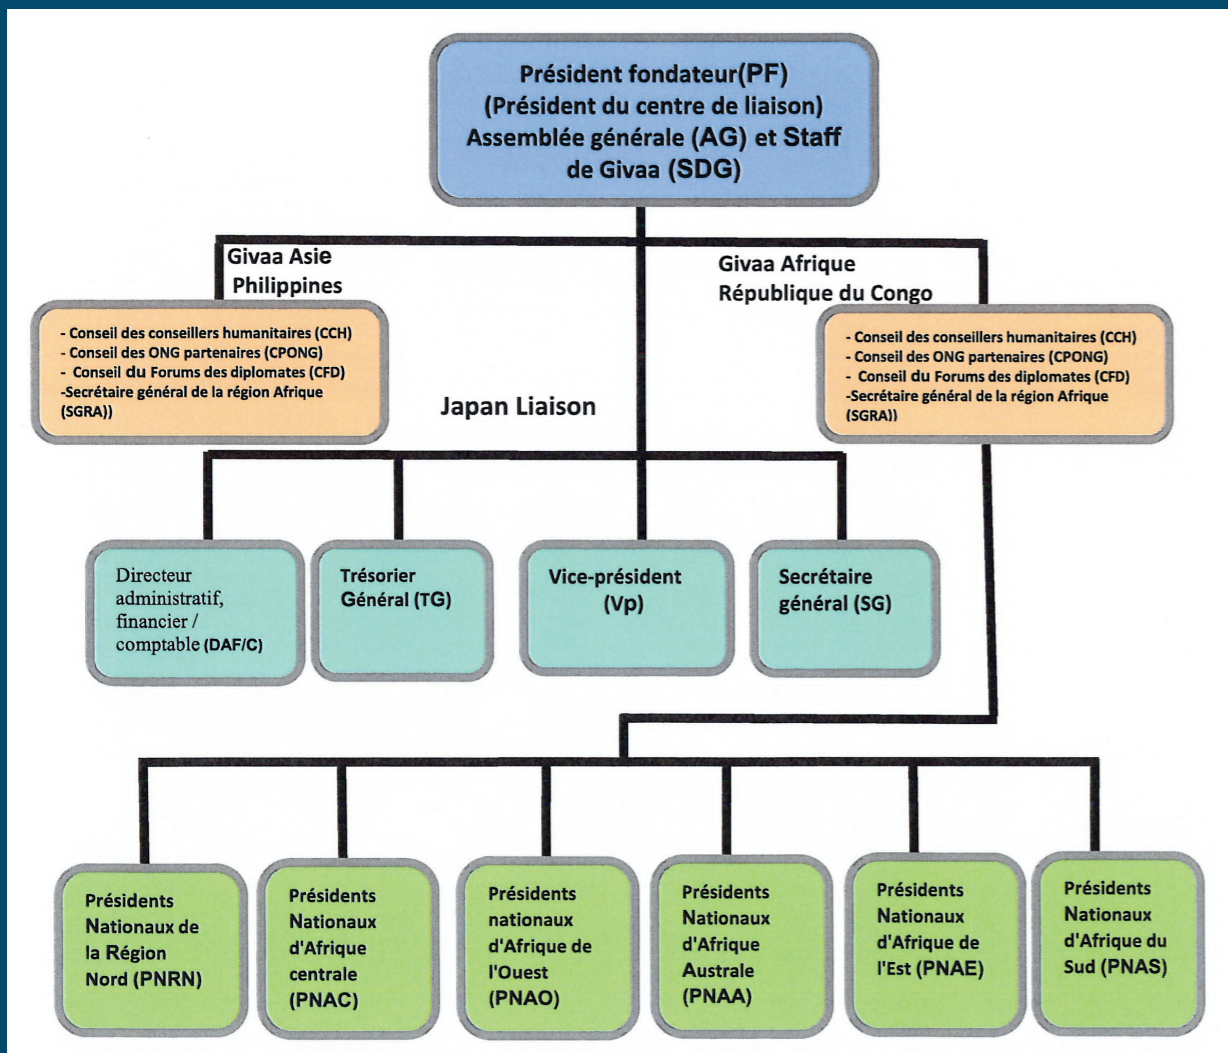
Président fondateur(PF)
(Président du centre de liaison)
Assemblée générale (AG) et Staff de Givaa (SDG)

Givaa Asie
Philippines

- Conseil des conseillers humanitaires (CCH)
- Conseil des ONG partenaires (CPONG)
- Conseil du Forums des diplomates (CFD)
-Secrétaire général de la région Afrique (SGRA))

Japan Liaison

Givaa Afrique
République du Congo

- Conseil des conseillers humanitaires (CCH)
- Conseil des ONG partenaires (CPONG)
- Conseil du Forums des diplomates (CFD)
-Secrétaire général de la région Afrique (SGRA))

Directeur administratif, financier / comptable (DAF/C)

Trésorier Général (TG)

Vice-président (Vp)

Secrétaire général (SG)

Présidents Nationaux de la Région Nord (PNRN)

Présidents Nationaux d'Afrique centrale (PNAC)

Présidents nationaux d'Afrique de l'Ouest (PNAO)

Présidents Nationaux d'Afrique Australe (PNAA)

Présidents Nationaux d'Afrique de l'Est (PNAE)

Présidents Nationaux d'Afrique du Sud (PNAS)